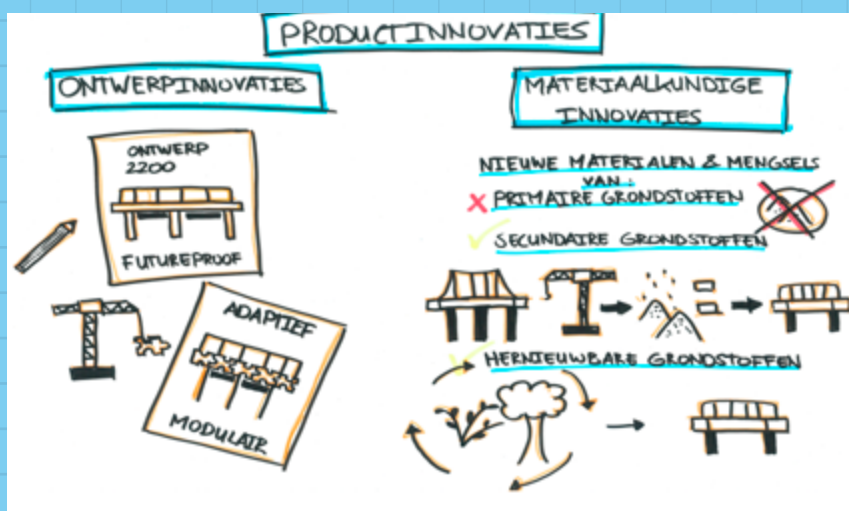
PRODUCTINNOVATIES

ONTWERPINNOVATIES

ONTWERP 2200

FUTUREPROOF

ADAPTIEF

MODULAIR

MATERIAALKUNDIGE INNOVATIES

NIEUWE MATERIALEN & MENGSELS VAN:

PRIMAIRE GRONDSTOFFEN

SECUNDAIRE GRONDSTOFFEN

HERNIEUWBARE GRONDSTOFFEN